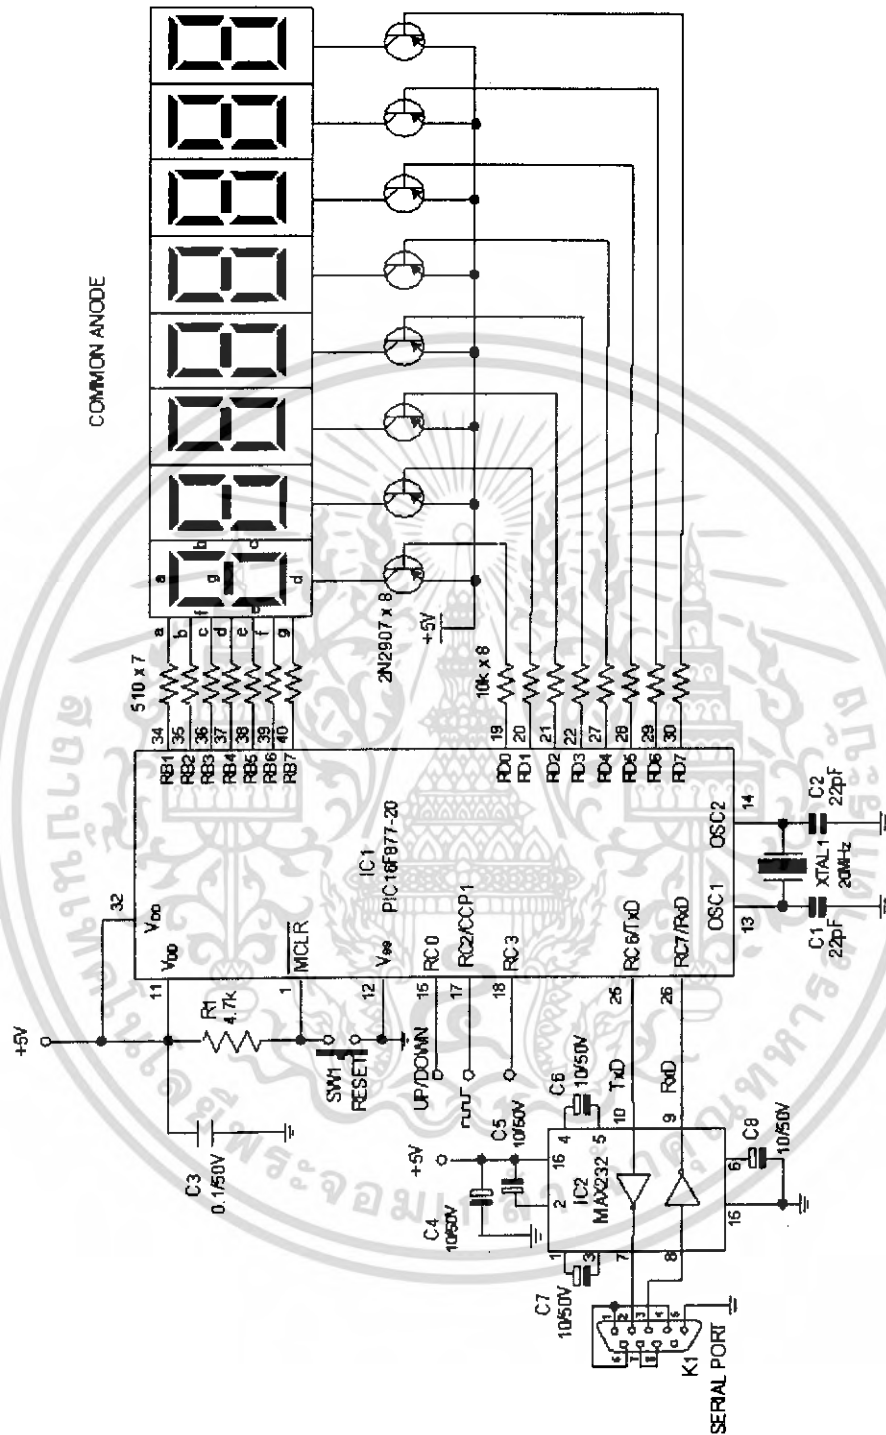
COMMON ANODE

a b c d e f g

a b c d e f g

510 x 7

2N2907 x 8

+5V

10k x 8

34 35 36 37 38 39 40

RB1 RB2 RB3 RB4 RB5 RB6 RB7

19 20 21 22 27 28 29 30

RD0 RD1 RD2 RD3 RD4 RD5 RD6 RD7

14

OSC2

C2 22pF

XTAL1 20MHz

13

OSC1

C1 22pF

IC1 PIC16F877-20

32

$V_{DD}$

$V_{DD}$

11

$\overline{MCLR}$

1

$V_{SS}$

12

RC0 15

RC2/CCP1 17

RC3 18

RC6/TxD 25

RC7/RxD 26

+5V

R1 4.7k

SW1 RESET

UP/DOWN

C3 0.1/50V

C6 10/50V

TxD

RxD

10

9

+5V

16

4

5

C5 10/50V

C4 10/50V

2

IC2 MAX232

6

C8 10/50V

15

C7 10/50V

3

7

8

1 2 3 4 5

6 7 8 9

K1 SERIAL PORT